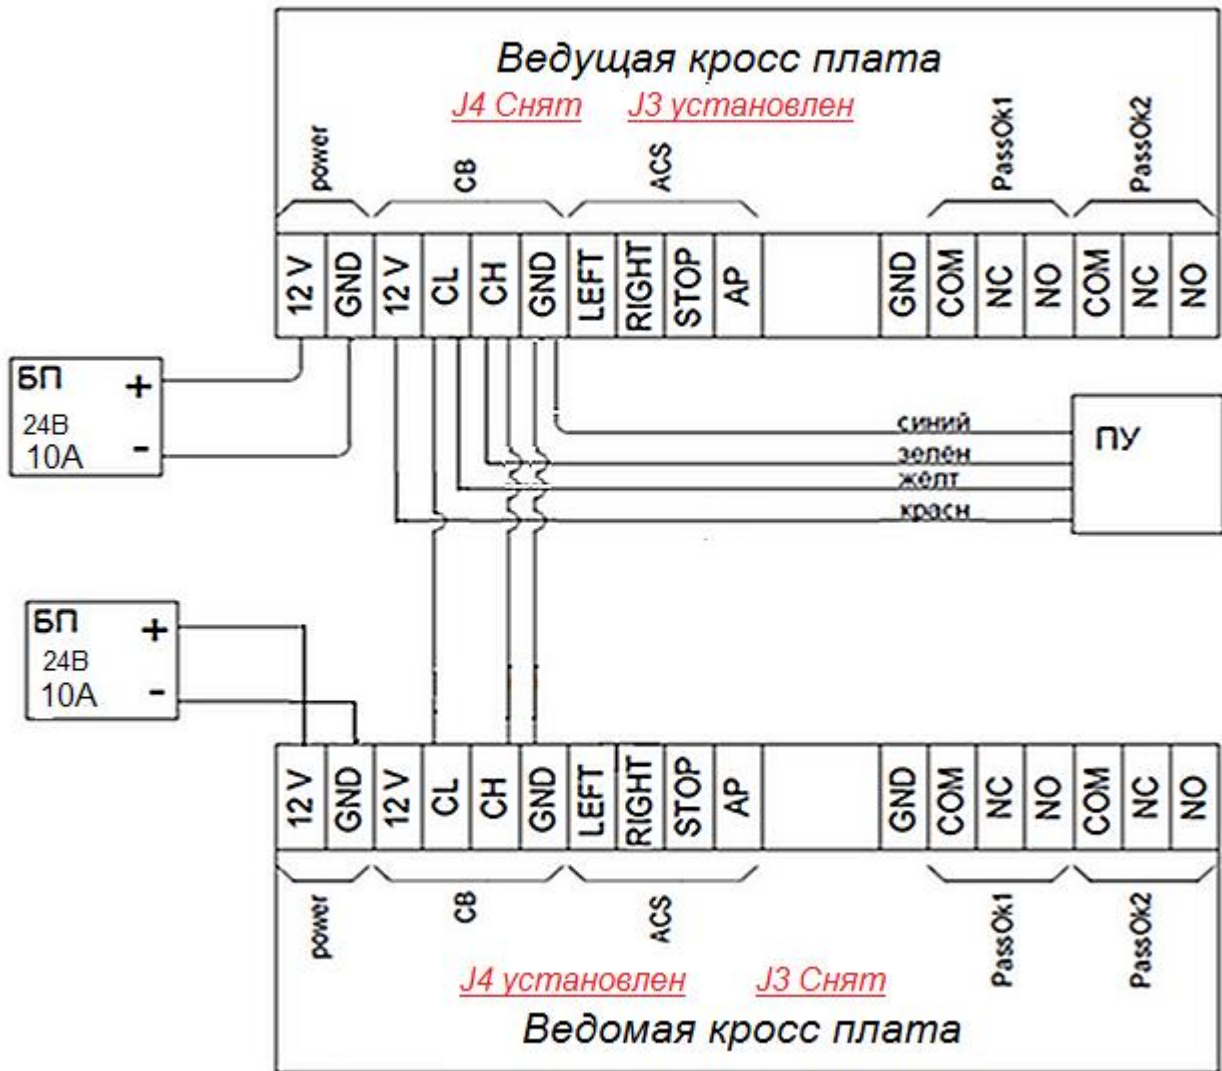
Ведущая кросс плата

J4 Снят J3 установлен

power CB ACS PassOk1 PassOk2

12 V GND 12 V CL CH GND LEFT RIGHT STOP AP GND COM NC NO COM NC NO

БП + 24В 10А -

синий
зелён
жёлт
красн

ПУ

БП + 24В 10А -

12 V GND 12 V CL CH GND LEFT RIGHT STOP AP GND COM NC NO COM NC NO

power CB ACS PassOk1 PassOk2

J4 установлен J3 Снят

Ведомая кросс плата